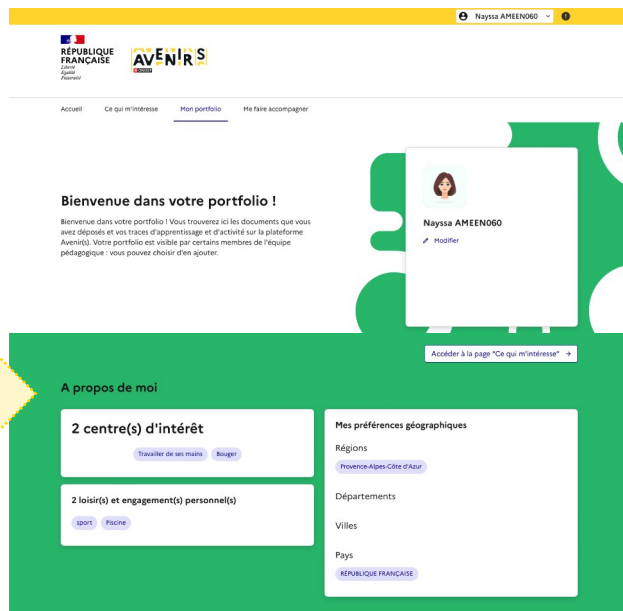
Nayssa AMEEN060

RÉPUBLIQUE FRANÇAISE
Liberté
Égalité
Fraternité

AVENIR(S)

Accueil
Ce qui m'intéresse
Mon portfolio
Me faire accompagner

Bienvenue dans votre portfolio !

Bienvenue dans votre portfolio ! Vous trouverez ici les documents que vous avez déposés et vos traces d'apprentissage et d'activité sur la plateforme Avenir(s). Votre portfolio est visible par certains membres de l'équipe pédagogique : vous pouvez choisir d'en ajouter.

Nayssa AMEEN060
Modifier

Accéder à la page "Ce qui m'intéresse" →

A propos de moi

2 centre(s) d'intérêt
Travailler de ses mains
Bouger

2 loisir(s) et engagement(s) personnel(s)
sport
Piscine

Mes préférences géographiques
Régions
Provence-Alpes-Côte d'Azur
Départements
Villes
Pays
RÉPUBLIQUE FRANÇAISE